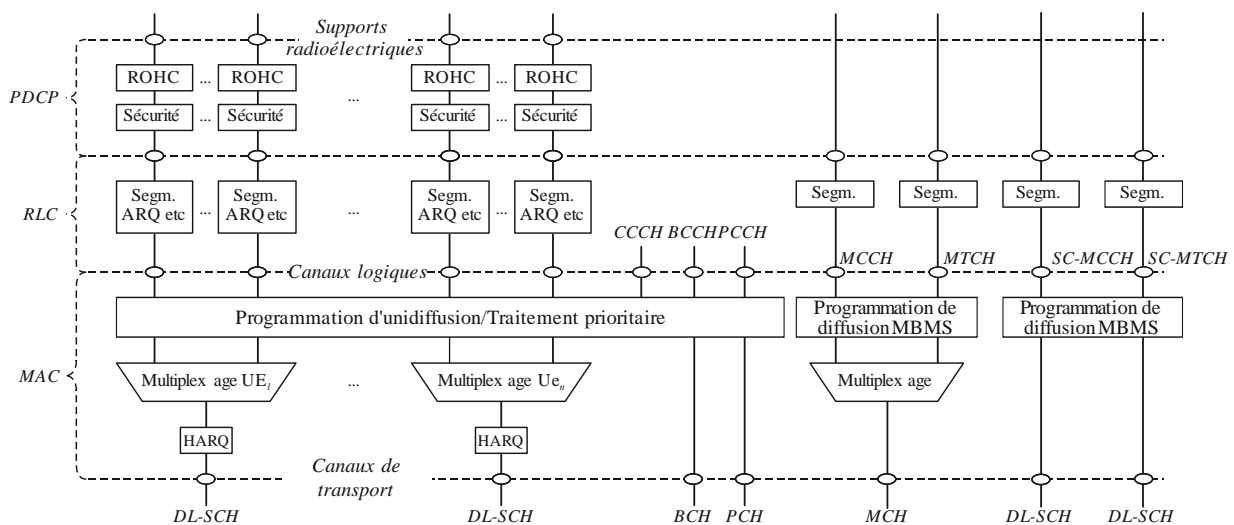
Supports radioélectriques

PDCP

ROHC ... ROHC ... ROHC ... ROHC

Sécurité ... Sécurité ... Sécurité ... Sécurité

RLC

Segm. ARQ etc ... Segm. ARQ etc ... Segm. ARQ etc ... Segm. ARQ etc

Segm. Segm. Segm. Segm.

CCCH BCCH PCCH

MCCH MTCH SC-MCCH SC-MTCH

Canaux logiques

MAC

Programmation d'unidiffusion/Traitement prioritaire

Programmation de diffusion MBMS

Programmation de diffusion MBMS

Multiplex age $UE_1$ ... Multiplex age $Ue_n$

Multiplex age

HARQ HARQ

Canaux de transport

DL-SCH DL-SCH BCH PCH MCH DL-SCH DL-SCH